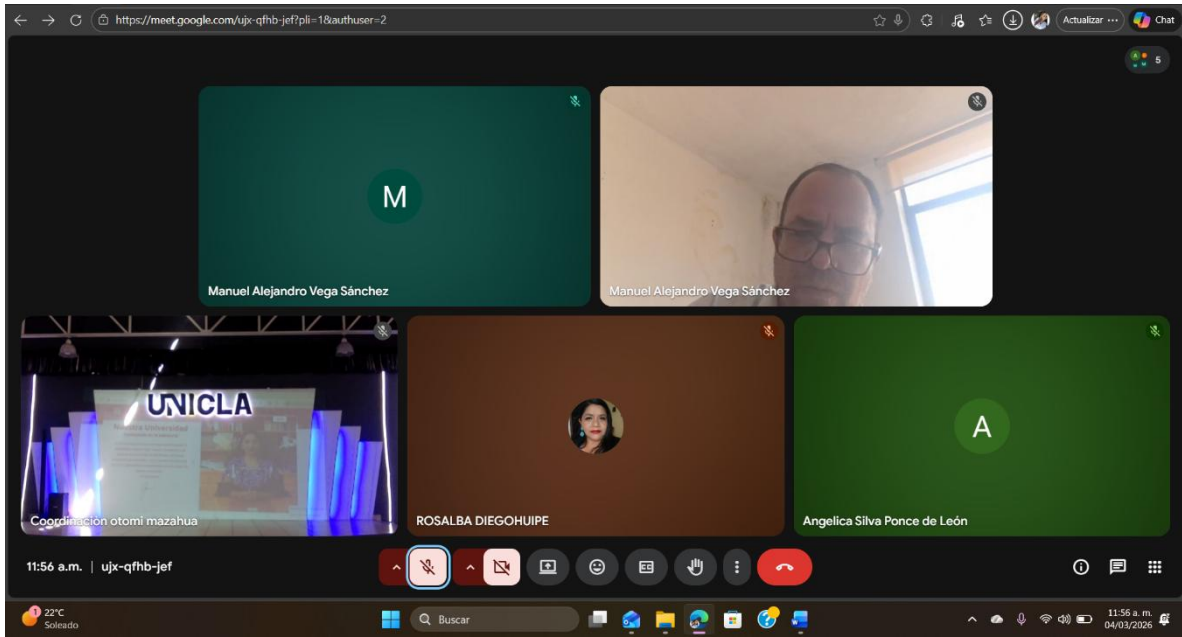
https://meet.google.com/ujx-qfhb-jef?pli=1&authuser=2

Actualizar ··· Chat

5

M

Manuel Alejandro Vega Sánchez

Manuel Alejandro Vega Sánchez

UNICLA

Coordinación otomi mazahua

ROSALBA DIEGOHUIPE

A

Angelica Silva Ponce de León

11:56 a.m. | ujx-qfhb-jef

22°C
Soleado

Buscar

11:56 a. m.
04/03/2026